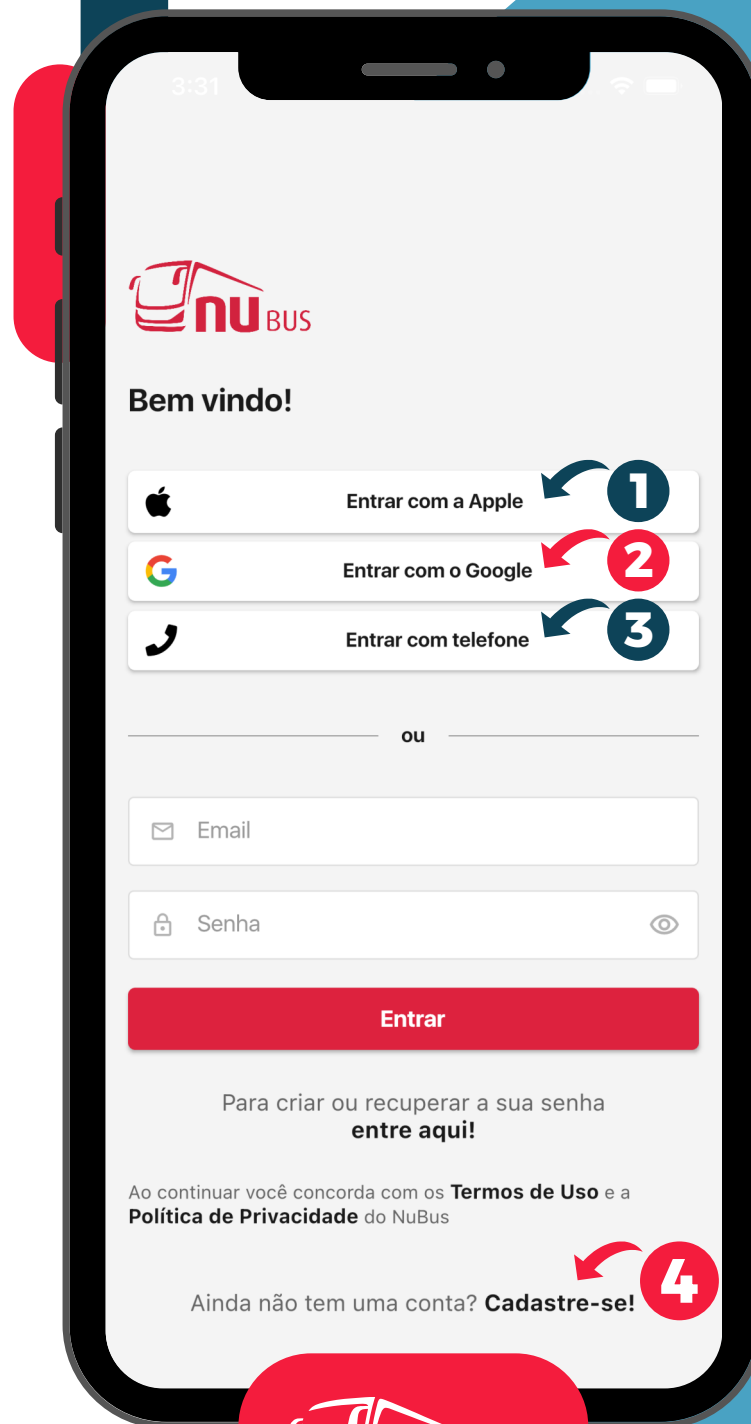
3:31

NU BUS

Bem vindo!

Entrar com a Apple
1
Entrar com o Google
2
Entrar com telefone
3

ou

Email

Senha

Entrar

Para criar ou recuperar a sua senha
entre aqui!

Ao continuar você concorda com os Termos de Uso e a Política de Privacidade do NuBus

4
Ainda não tem uma conta? Cadastre-se!